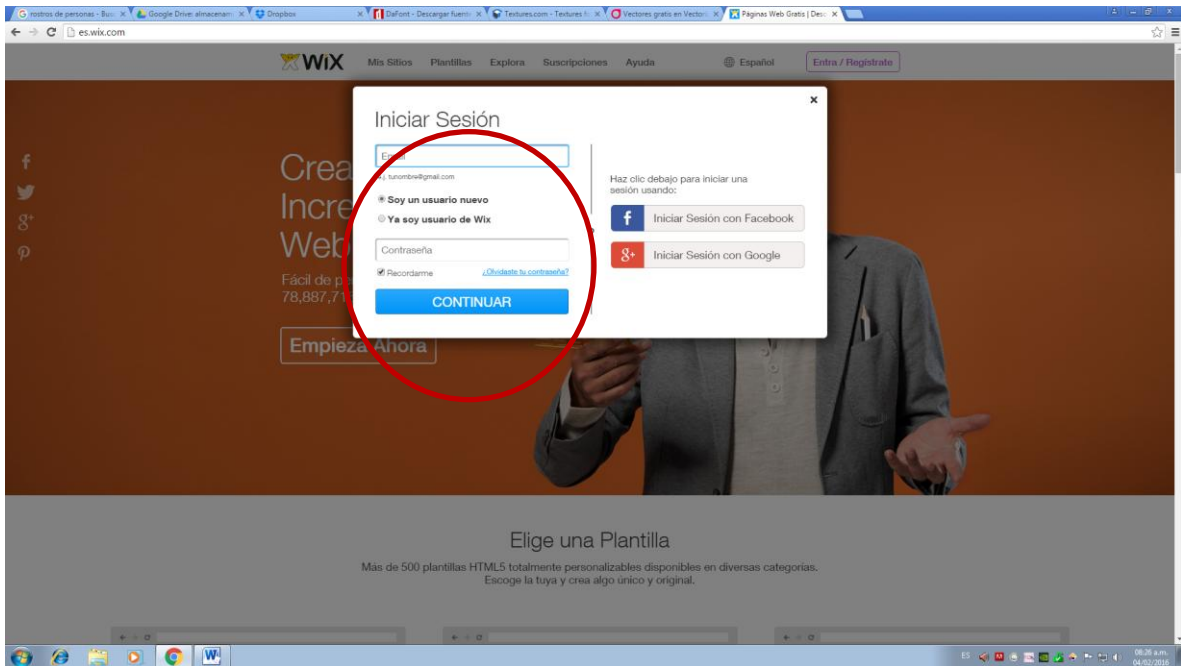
rostros de personas - Bus ×
Google Drive: almacenam ×
Dropbox ×
DaFont - Descargar fuent ×
Textures.com - Textures f ×
Vectores gratis en Vector ×
Páginas Web Gratis | Des ×

es.wix.com

WiX Mis Sitios Plantillas Explora Suscripciones Ayuda Español Entra / Regístrate

Crea
Incre
Web
Fácil de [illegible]
78,887,71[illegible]

Empieza Ahora

Iniciar Sesión

Email
ej. tunombre@gmail.com

Soy un usuario nuevo
Ya soy usuario de Wix

Contraseña

Recordarme ¿Olvidaste tu contraseña?

CONTINUAR

Haz clic debajo para iniciar una sesión usando:

Iniciar Sesión con Facebook

Iniciar Sesión con Google

Elige una Plantilla

Más de 500 plantillas HTML5 totalmente personalizables disponibles en diversas categorías.
Escoge la tuya y crea algo único y original.

ES 08:26 a.m. 04/02/2016